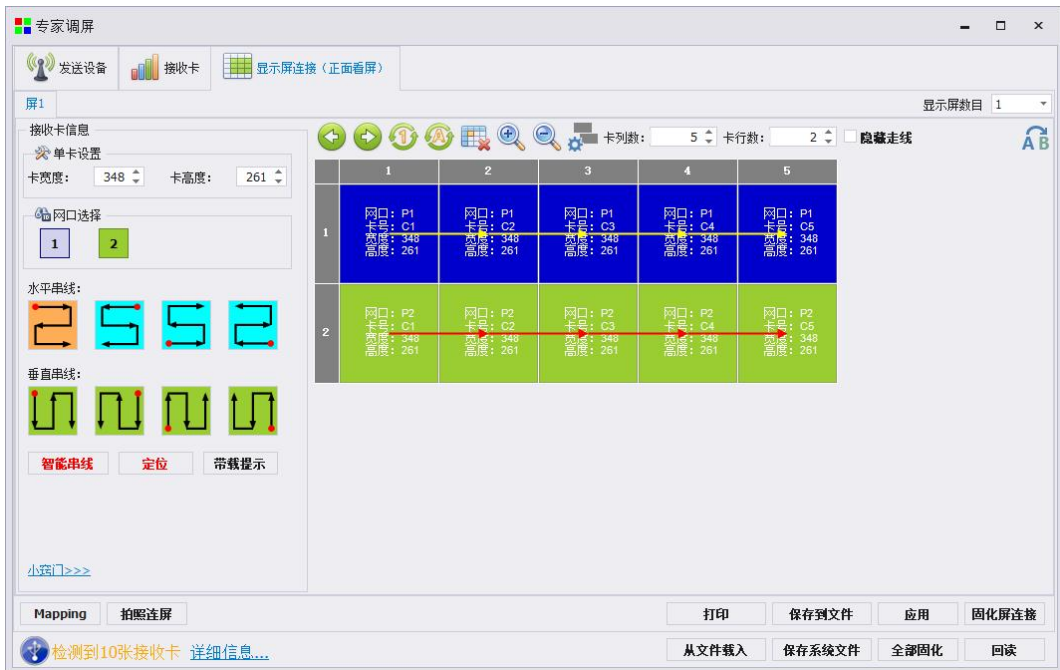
专家调屏

发送设备 接收卡 显示屏连接（正面看屏）

屏1

显示屏数目 1

接收卡信息

单卡设置

卡宽度： 348

卡高度： 261

网口选择

1 2

水平串线：

垂直串线：

智能串线 定位 带载提示

小窍门>>>

卡列数： 5 卡行数： 2 隐藏走线

| | 1 | 2 | 3 | 4 | 5 |
|---|---|---|---|---|---|
| 1 | 网口：P1 卡号：C1 宽度：348 高度：261 | 网口：P1 卡号：C2 宽度：348 高度：261 | 网口：P1 卡号：C3 宽度：348 高度：261 | 网口：P1 卡号：C4 宽度：348 高度：261 | 网口：P1 卡号：C5 宽度：348 高度：261 |
| 2 | 网口：P2 卡号：C1 宽度：348 高度：261 | 网口：P2 卡号：C2 宽度：348 高度：261 | 网口：P2 卡号：C3 宽度：348 高度：261 | 网口：P2 卡号：C4 宽度：348 高度：261 | 网口：P2 卡号：C5 宽度：348 高度：261 |

Mapping 拍照连屏

打印 保存到文件 应用 固化屏连接

检测到10张接收卡 详细信息....

从文件载入 保存系统文件 全部固化 回读